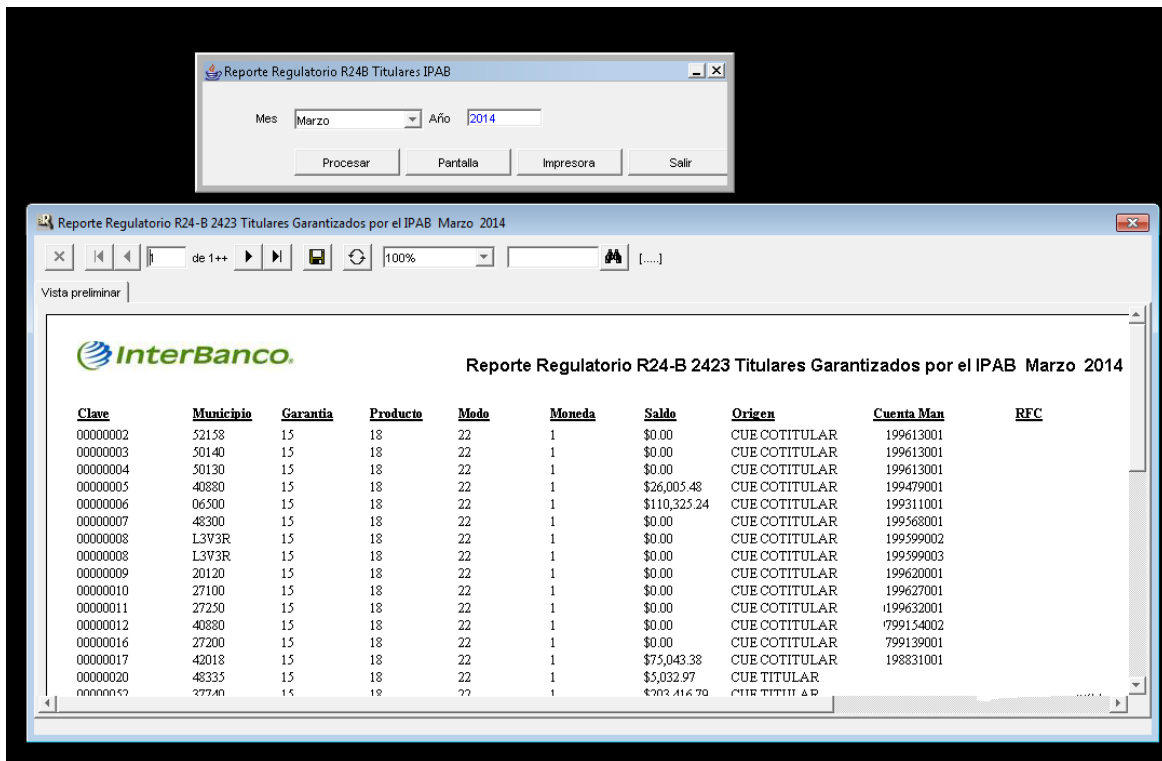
Reporte Regulatorio R24B Titulares IPAB

Mes Marzo Año 2014

Procesar Pantalla Impresora Salir

Reporte Regulatorio R24-B 2423 Titulares Garantizados por el IPAB Marzo 2014

1 de 1++ 100% [.....]

Vista preliminar

InterBanco.

Reporte Regulatorio R24-B 2423 Titulares Garantizados por el IPAB Marzo 2014

| Clave | Municipio | Garantia | Producto | Modo | Moneda | Saldo | Origen | Cuenta Man | RFC |
|---|---|---|---|---|---|---|---|---|---|
| 00000002 | 52158 | 15 | 18 | 22 | 1 | $0.00 | CUE COTITULAR | 199613001 | |
| 00000003 | 50140 | 15 | 18 | 22 | 1 | $0.00 | CUE COTITULAR | 199613001 | |
| 00000004 | 50130 | 15 | 18 | 22 | 1 | $0.00 | CUE COTITULAR | 199613001 | |
| 00000005 | 40880 | 15 | 18 | 22 | 1 | $26,005.48 | CUE COTITULAR | 199479001 | |
| 00000006 | 06500 | 15 | 18 | 22 | 1 | $110,325.24 | CUE COTITULAR | 199311001 | |
| 00000007 | 48300 | 15 | 18 | 22 | 1 | $0.00 | CUE COTITULAR | 199568001 | |
| 00000008 | L3V3R | 15 | 18 | 22 | 1 | $0.00 | CUE COTITULAR | 199599002 | |
| 00000008 | L3V3R | 15 | 18 | 22 | 1 | $0.00 | CUE COTITULAR | 199599003 | |
| 00000009 | 20120 | 15 | 18 | 22 | 1 | $0.00 | CUE COTITULAR | 199620001 | |
| 00000010 | 27100 | 15 | 18 | 22 | 1 | $0.00 | CUE COTITULAR | 199627001 | |
| 00000011 | 27250 | 15 | 18 | 22 | 1 | $0.00 | CUE COTITULAR | 199632001 | |
| 00000012 | 40880 | 15 | 18 | 22 | 1 | $0.00 | CUE COTITULAR | 799154002 | |
| 00000016 | 27200 | 15 | 18 | 22 | 1 | $0.00 | CUE COTITULAR | 799139001 | |
| 00000017 | 42018 | 15 | 18 | 22 | 1 | $75,043.38 | CUE COTITULAR | 198831001 | |
| 00000020 | 48335 | 15 | 18 | 22 | 1 | $5,032.97 | CUE TITULAR | | |
| 00000052 | 37740 | 15 | 18 | 22 | 1 | $203,416.79 | CUE TITULAR | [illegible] | |